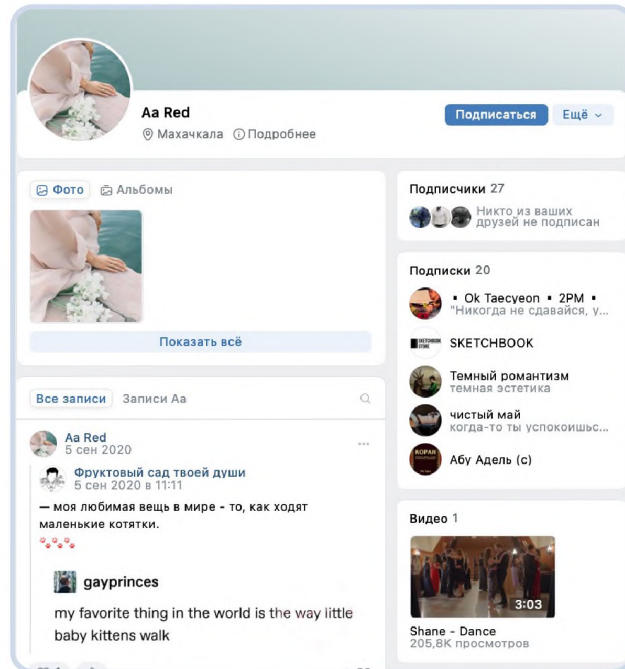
Aa Red
Махачкала Подробнее
Подписаться Ещё

Фото Альбомы
Показать всё

Все записи Записи Аа

Aa Red
5 сен 2020

Фруктовый сад твоей души
5 сен 2020 в 11:11
— моя любимая вещь в мире - то, как ходят маленькие котятки.

gayprinces
my favorite thing in the world is the way little baby kittens walk

Подписчики 27
Никто из ваших друзей не подписан

Подписки 20
• Ok Taecyeon • 2PM •
"Никогда не сдавайся, у...
SKETCHBOOK
Темный романтизм
темная эстетика
чистый май
когда-то ты успокоишь...
Абу Адель (с)

Видео 1
3:03
Shane - Dance
205,8K просмотров